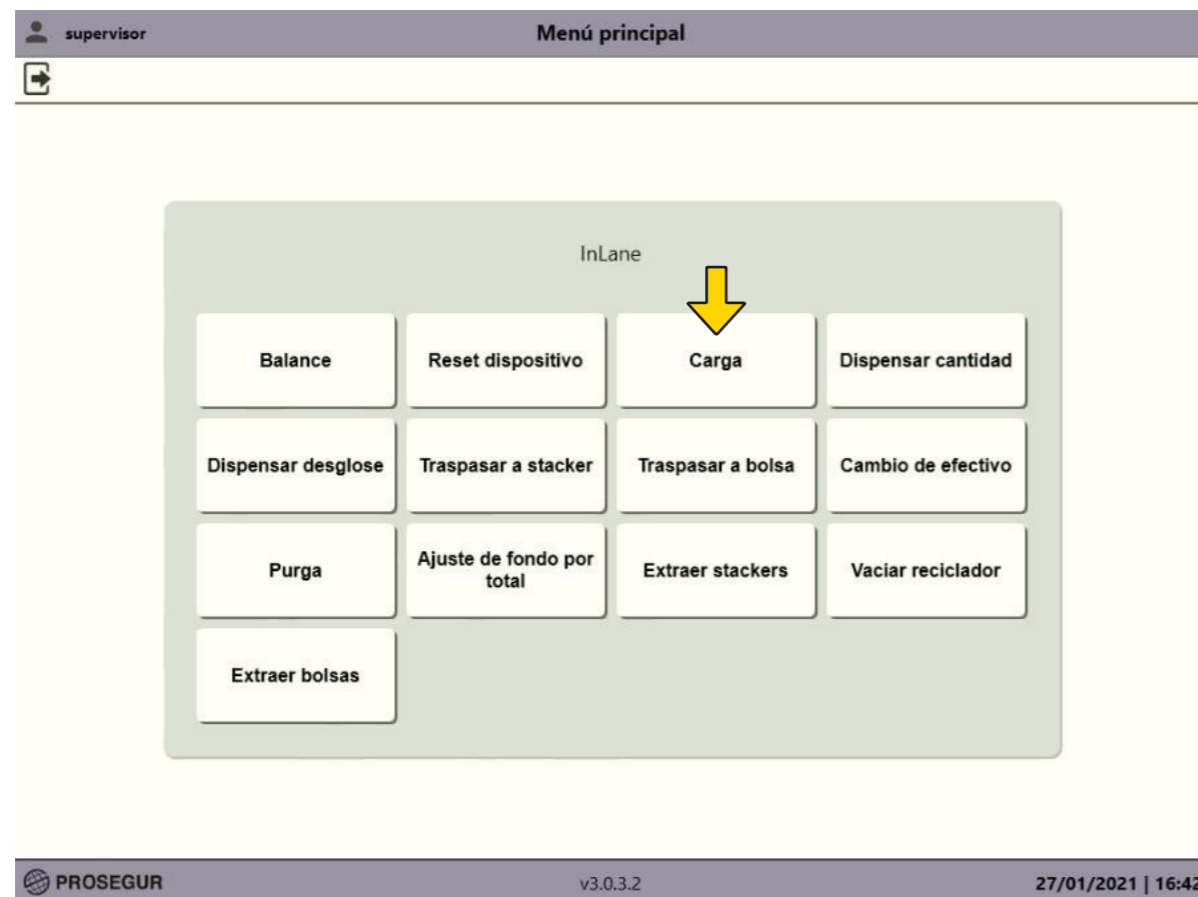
supervisor

Menú principal

InLane

Balance

Reset dispositivo

Carga

Dispensar cantidad

Dispensar desglose

Traspasar a stacker

Traspasar a bolsa

Cambio de efectivo

Purga

Ajuste de fondo por total

Extraer stackers

Vaciar reciclador

Extraer bolsas

PROSEGUR

v3.0.3.2

27/01/2021 | 16:42